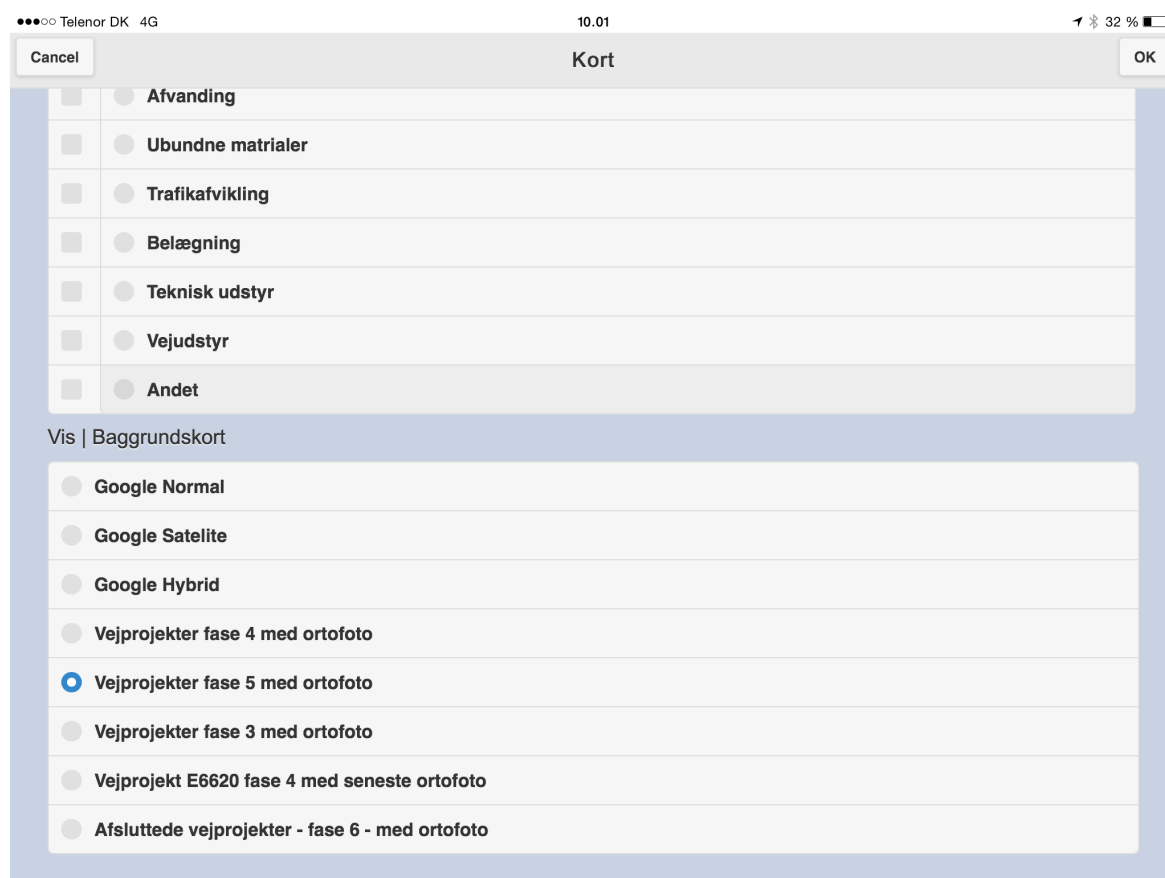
●●●○○ Telenor DK 4G
10.01
32 %

Cancel
Kort
OK

Afvanding
Ubundne matrialer
Trafikafvikling
Belægning
Teknisk udstyr
Vejudstyr
Andet

Vis | Baggrundskort

Google Normal
Google Satelite
Google Hybrid
Vejprojekter fase 4 med ortofoto
Vejprojekter fase 5 med ortofoto
Vejprojekter fase 3 med ortofoto
Vejprojekt E6620 fase 4 med seneste ortofoto
Afsluttede vejprojekter - fase 6 - med ortofoto